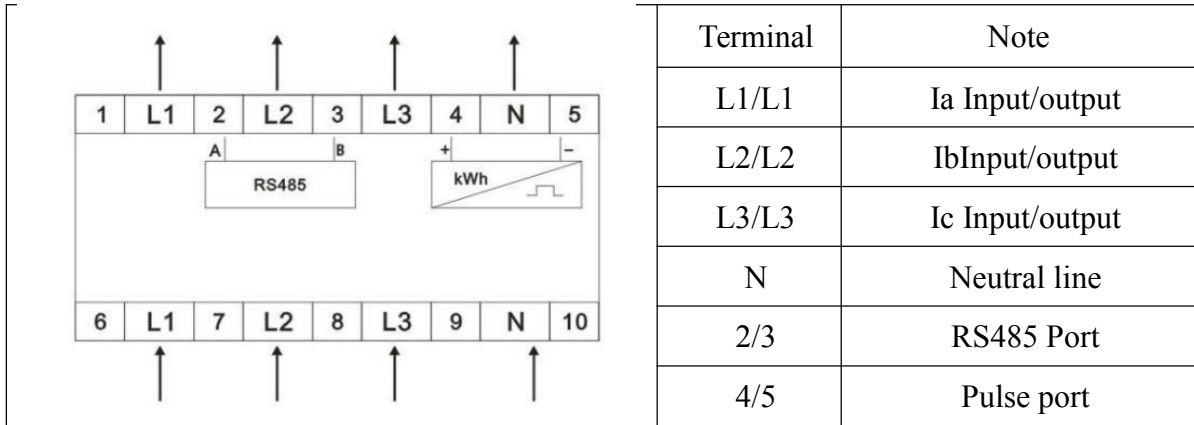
1 L1 2 L2 3 L3 4 N 5

A B + –

RS485

kWh

6 L1 7 L2 8 L3 9 N 10

| Terminal | Note |
|---|---|
| L1/L1 | Ia Input/output |
| L2/L2 | IbInput/output |
| L3/L3 | Ic Input/output |
| N | Neutral line |
| 2/3 | RS485 Port |
| 4/5 | Pulse port |